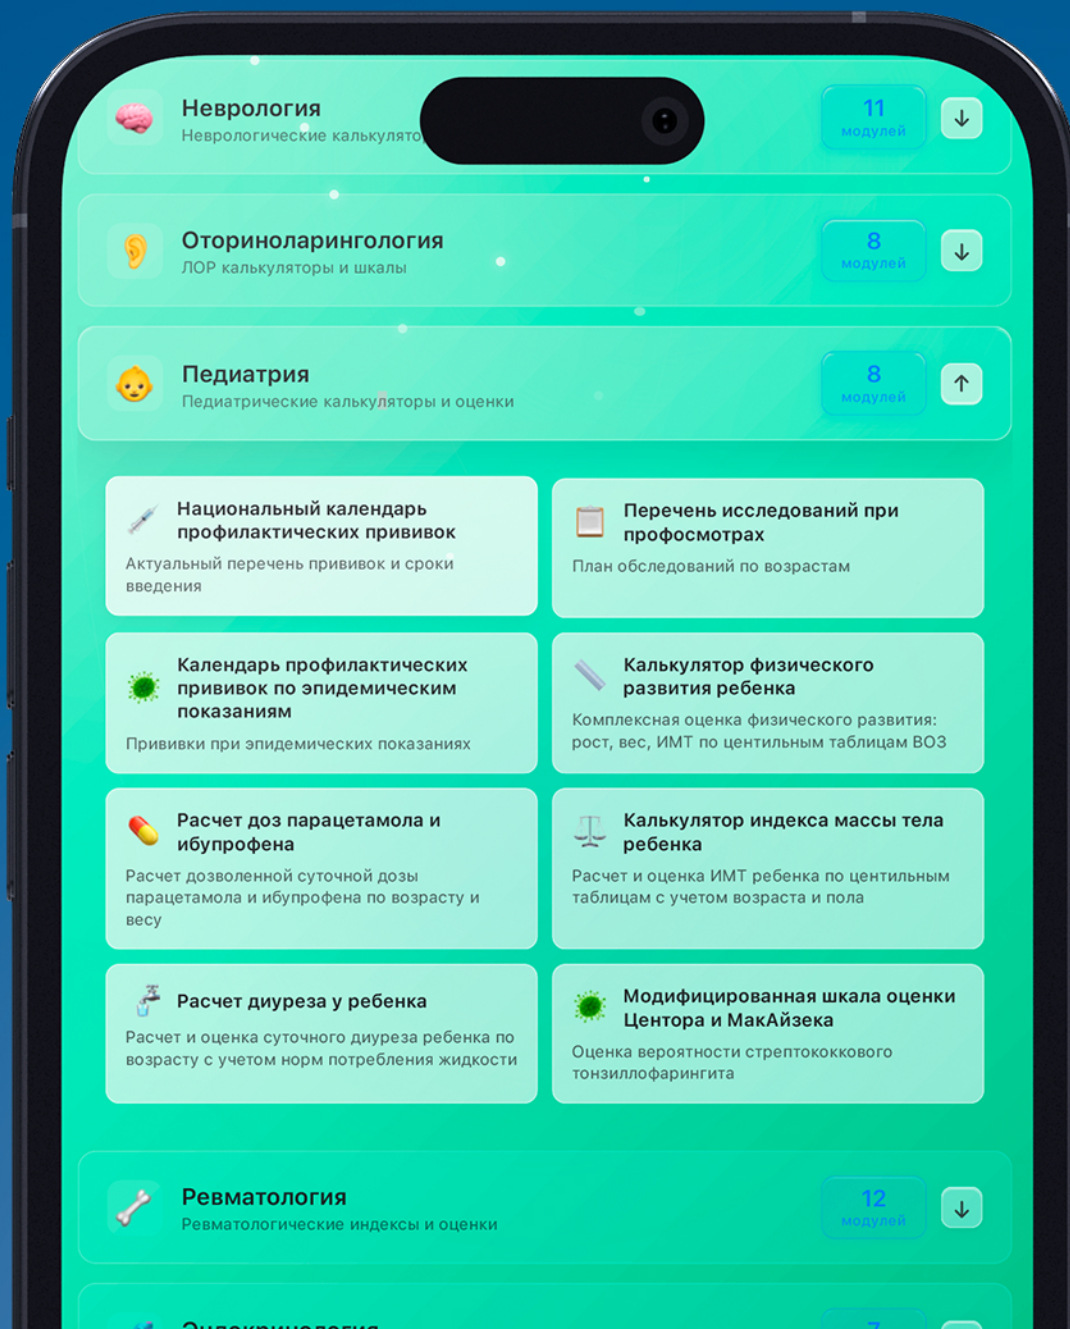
Неврология
Неврологические калькулято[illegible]

11
модулей

Оториноларингология
ЛОР калькуляторы и шкалы

8
модулей

Педиатрия
Педиатрические калькуляторы и оценки

8
модулей

Национальный календарь профилактических прививок
Актуальный перечень прививок и сроки введения

Перечень исследований при профосмотрах
План обследований по возрастам

Календарь профилактических прививок по эпидемическим показаниям
Прививки при эпидемических показаниях

Калькулятор физического развития ребенка
Комплексная оценка физического развития: рост, вес, ИМТ по центильным таблицам ВОЗ

Расчет доз парацетамола и ибупрофена
Расчет дозволенной суточной дозы парацетамола и ибупрофена по возрасту и весу

Калькулятор индекса массы тела ребенка
Расчет и оценка ИМТ ребенка по центильным таблицам с учетом возраста и пола

Расчет диуреза у ребенка
Расчет и оценка суточного диуреза ребенка по возрасту с учетом норм потребления жидкости

Модифицированная шкала оценки Центора и МакАйзека
Оценка вероятности стрептококкового тонзиллофарингита

Ревматология
Ревматологические индексы и оценки

12
модулей

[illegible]